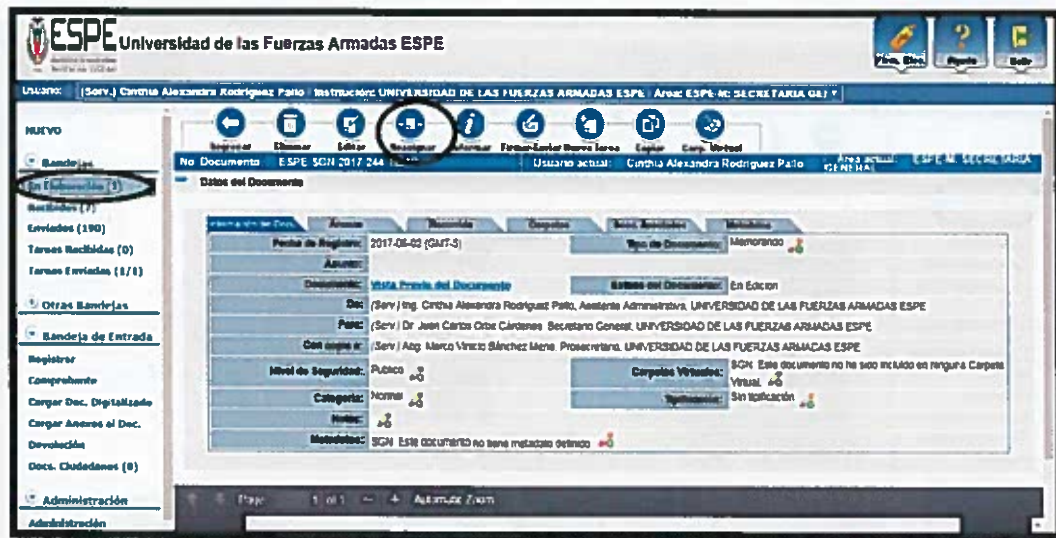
ESPE Universidad de las Fuerzas Armadas ESPE

Firm. Elec. Ayuda Salir

Usuario: [Serv.] Cinthia Alexandra Rodriguez Pallo Institución: UNIVERSIDAD DE LAS FUERZAS ARMADAS ESPE Area: ESPE-M. SECRETARIA GE

NUEVO

Bandejas
En Elaboración (3)
Recibidos (7)
Enviados (190)
Tareas Recibidas (0)
Tareas Enviadas (1/1)

Otras Bandejas

Bandeja de Entrada
Registrar
Comprobante
Cargar Doc. Digitalizado
Cargar Anexos al Doc.
Devolución
Docs. Ciudadanos (0)

Administración
Administración

Regresar Eliminar Editar Reasignar Informar Firmar-Enviar Nueva tarea Copiar Carp. Virtual

No. Documento ESPE-SGN-2017-244 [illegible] Usuario actual: Cinthia Alexandra Rodriguez Pallo Área actual: ESPE-M. SECRETARIA GENERAL

Datos del Documento

Información del Doc. Anexos Recorrido Tareas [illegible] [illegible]

| | | | |
|---|---|---|---|
| Fecha de Registro: | 2017-08-02 (GMT-5) | Tipo de Documento: | Memorando |
| Asunto: | | | |
| Documento: | Vista Previa del Documento | Estado del Documento: | En Edicion |
| De: | [Serv.] Ing. Cinthia Alexandra Rodriguez Pallo, Asistente Administrativa, UNIVERSIDAD DE LAS FUERZAS ARMADAS ESPE | | |
| Para: | [Serv.] Dr. Juan Carlos Orbe Cárdenas, Secretario General, UNIVERSIDAD DE LAS FUERZAS ARMADAS ESPE | | |
| Con copia a: | [Serv.] Abg. Marco Vinicio Sánchez Mena, Prosecretario, UNIVERSIDAD DE LAS FUERZAS ARMADAS ESPE | | |
| Nivel de Seguridad: | Publico | Carpetas Virtuales: | SGN: Este documento no ha sido incluido en ninguna Carpeta Virtual. |
| Categoría: | Normal | Tipificación: | Sin tipificación |
| Notas: | | | |
| Metadatos: | SGN: Este documento no tiene metadato definido | | |

Page 1 of 1 — + Automatic Zoom